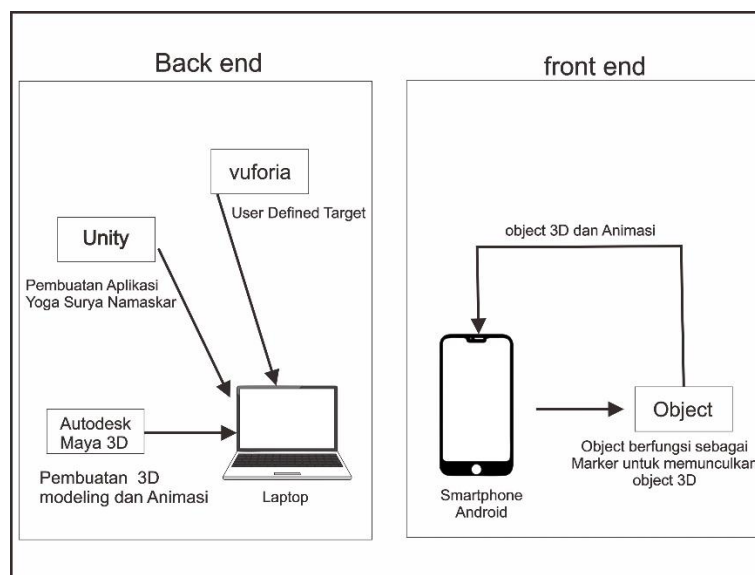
Back end

vuforia

User Defined Target

Unity

Pembuatan Aplikasi Yoga Surya Namaskar

Autodesk Maya 3D

Pembuatan 3D modeling dan Animasi

Laptop

front end

object 3D dan Animasi

Object

Object berfungsi sebagai Marker untuk memunculkan object 3D

Smartphone Android